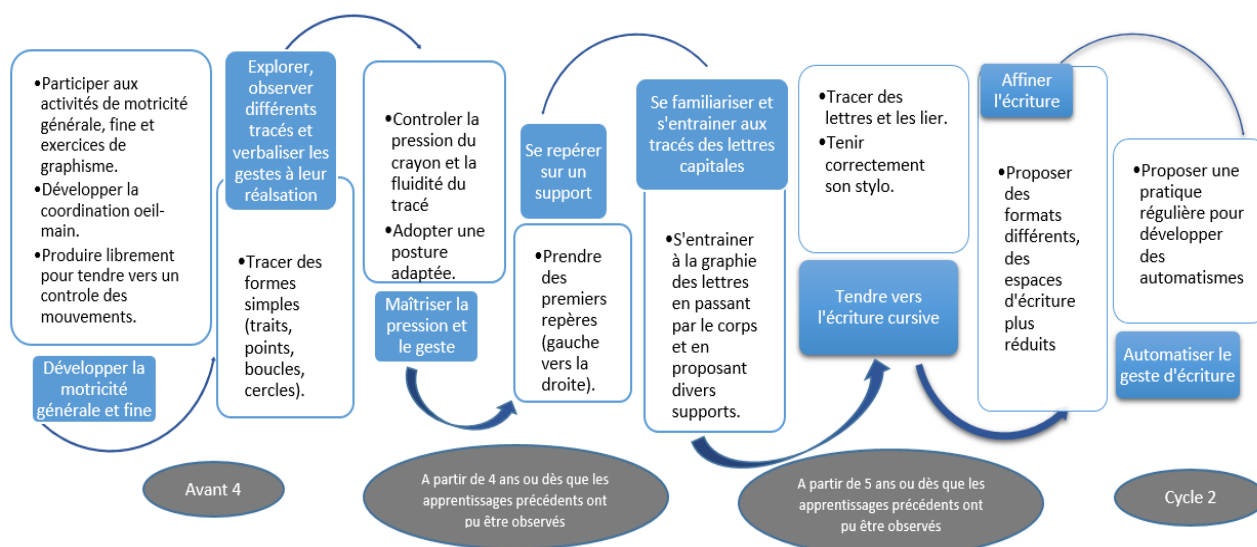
•Participer aux activités de motricité générale, fine et exercices de graphisme.
•Développer la coordination oeil-main.
•Produire librement pour tendre vers un controle des mouvements.

Développer la motricité générale et fine

Explorer, observer différents tracés et verbaliser les gestes à leur réalsation

•Tracer des formes simples (traits, points, boucles, cercles).

•Controler la pression du crayon et la fluidité du tracé
•Adopter une posture adaptée.

Maîtriser la pression et le geste

Se repérer sur un support

•Prendre des premiers repères (gauche vers la droite).

Se familiariser et s'entrainer aux tracés des lettres capitales

•S'entrainer à la graphie des lettres en passant par le corps et en proposant divers supports.

•Tracer des lettres et les lier.
•Tenir correctement son stylo.

Tendre vers l'écriture cursive

Affiner l'écriture

•Proposer des formats différents, des espaces d'écriture plus réduits

•Proposer une pratique régulière pour développer des automatismes

Automatiser le geste d'écriture

Avant 4

A partir de 4 ans ou dès que les apprentissages précédents ont pu être observés

A partir de 5 ans ou dès que les apprentissages précédents ont pu être observés

Cycle 2